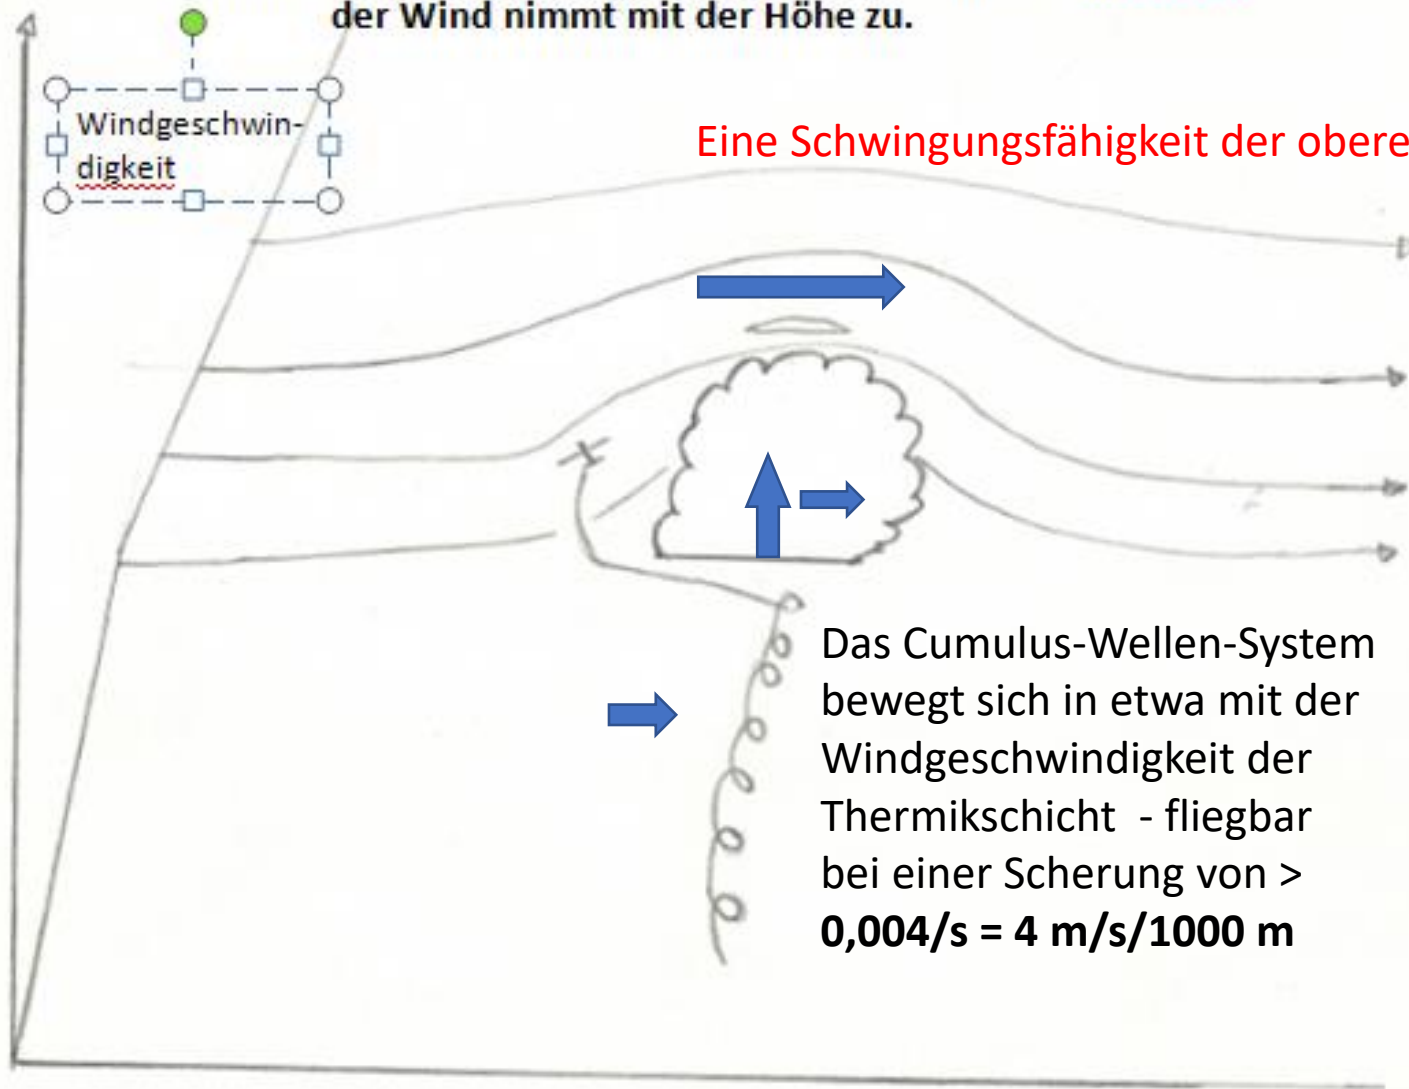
der Wind nimmt mit der Höhe zu.

Windgeschwindigkeit

Eine Schwingungsfähigkeit der obere

Das Cumulus-Wellen-System bewegt sich in etwa mit der Windgeschwindigkeit der Thermikschicht - fliegbar bei einer Scherung von > **0,004/s = 4 m/s/1000 m**